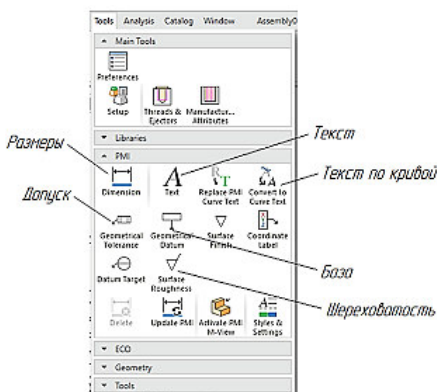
Tools Analysis Catalog Window Assembly0

Main Tools

Preferences

Setup

Threads & Ejectors

Manufactur... Attributes

Libraries

PMI

Размеры

Текст

Текст по кривой

Допуск

Dimension

Text

Replace PMI Curve Text

Convert to Curve Text

Geometrical Tolerance

Geometrical Datum

Surface Finish

Coordinate Label

База

Datum Target

Surface Roughness

Шероховатость

Delete

Update PMI

Activate PMI M-View

Styles & Settings

ECO

Geometry

Tools